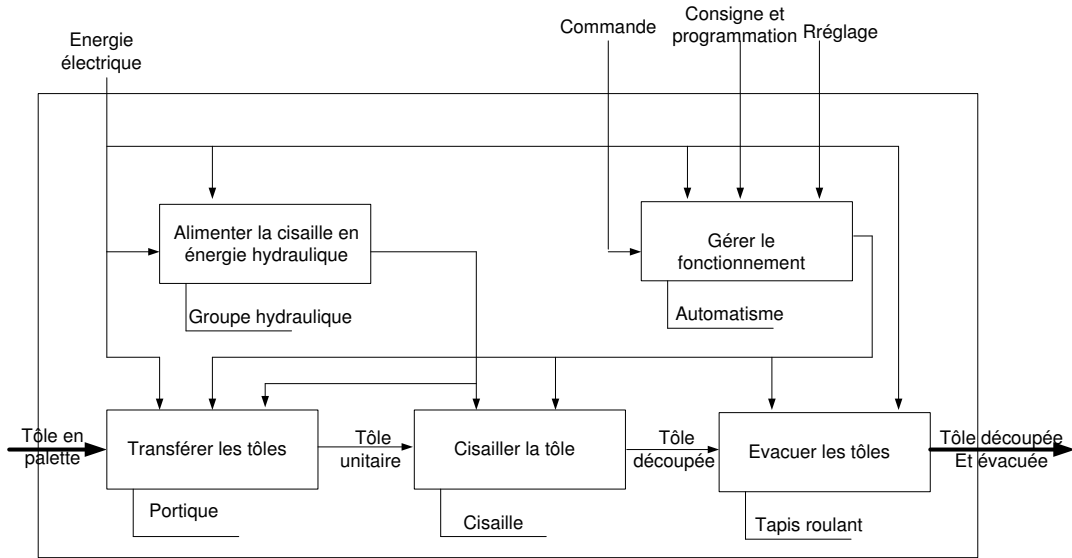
Energie électrique

Commande

Consigne et programmation

Rréglage

Alimenter la cisaille en énergie hydraulique

Groupe hydraulique

Gérer le fonctionnement

Automatisme

Tôle en palette

Transférer les tôles

Portique

Tôle unitaire

Cisailler la tôle

Cisaille

Tôle découpée

Evacuer les tôles

Tapis roulant

Tôle découpée Et évacuée